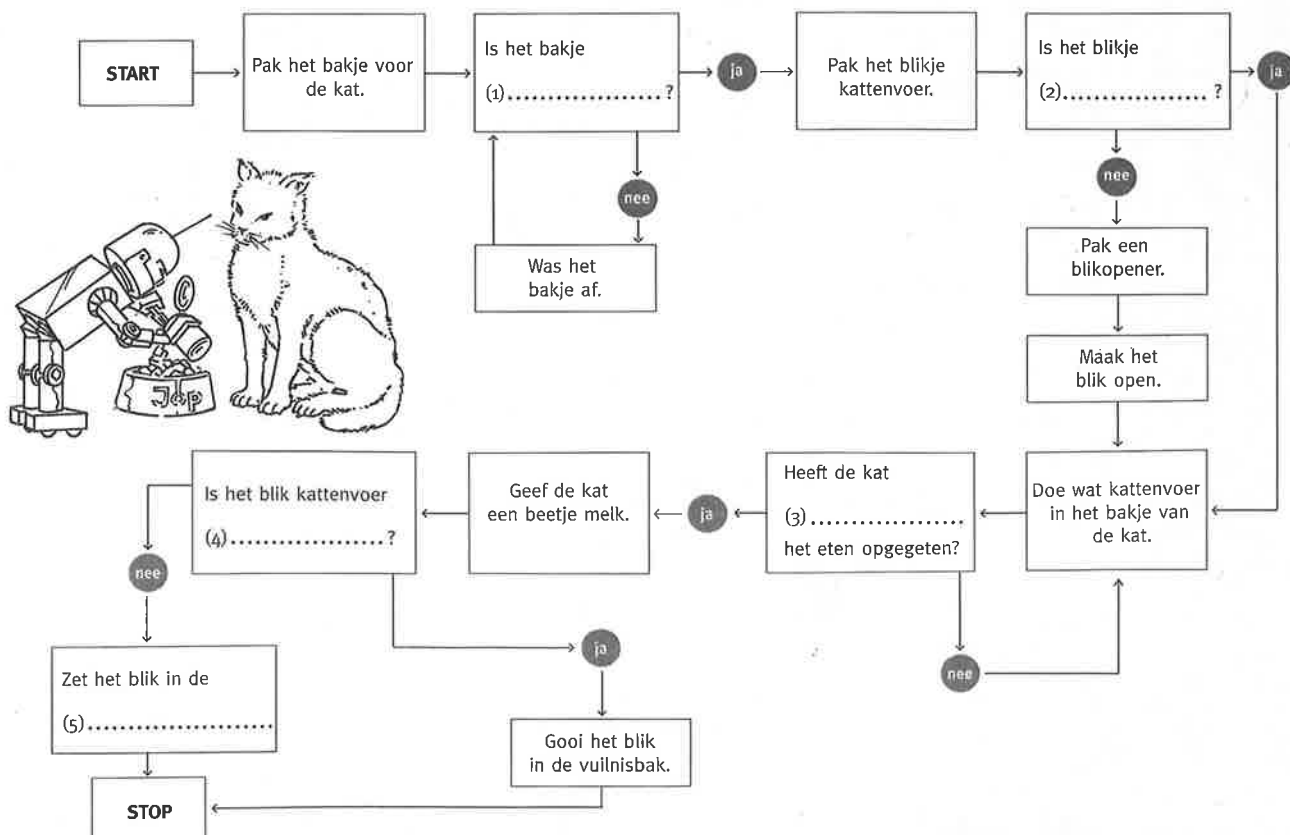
START

Pak het bakje voor de kat.

Is het bakje

(1).................?

ja

Pak het blikje kattenvoer.

Is het blikje

(2)................. ?

ja

nee

Was het bakje af.

nee

Pak een blikopener.

Maak het blik open.

Doe wat kattenvoer in het bakje van de kat.

Heeft de kat

(3).................

het eten opgegeten?

ja

Geef de kat een beetje melk.

Is het blik kattenvoer

(4).................?

nee

nee

Zet het blik in de

(5).....................

ja

Gooi het blik in de vuilnisbak.

STOP

Joep